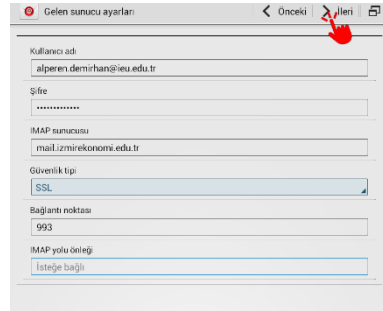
Gelen sunucu ayarları
Önceki
İleri

Kullanıcı adı
alperen.demirhan@ieu.edu.tr

Şifre
••••••••••••••

IMAP sunucusu
mail.izmirekonomi.edu.tr

Güvenlik tipi
SSL

Bağlantı noktası
993

IMAP yolu önleği
İsteğe bağlı